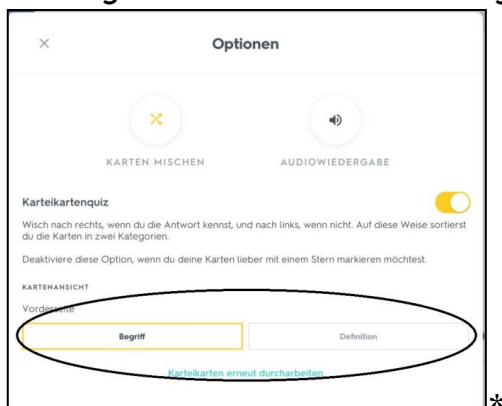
×

Optionen

KARTEN MISCHEN

AUDIOWIEDERGABE

Karteikartenquiz

Wisch nach rechts, wenn du die Antwort kennst, und nach links, wenn nicht. Auf diese Weise sortierst du die Karten in zwei Kategorien.

Deaktiviere diese Option, wenn du deine Karten lieber mit einem Stern markieren möchtest.

KARTENANSICHT

Vorderseite

Begriff

Definition

Karteikarten erneut durcharbeiten

*